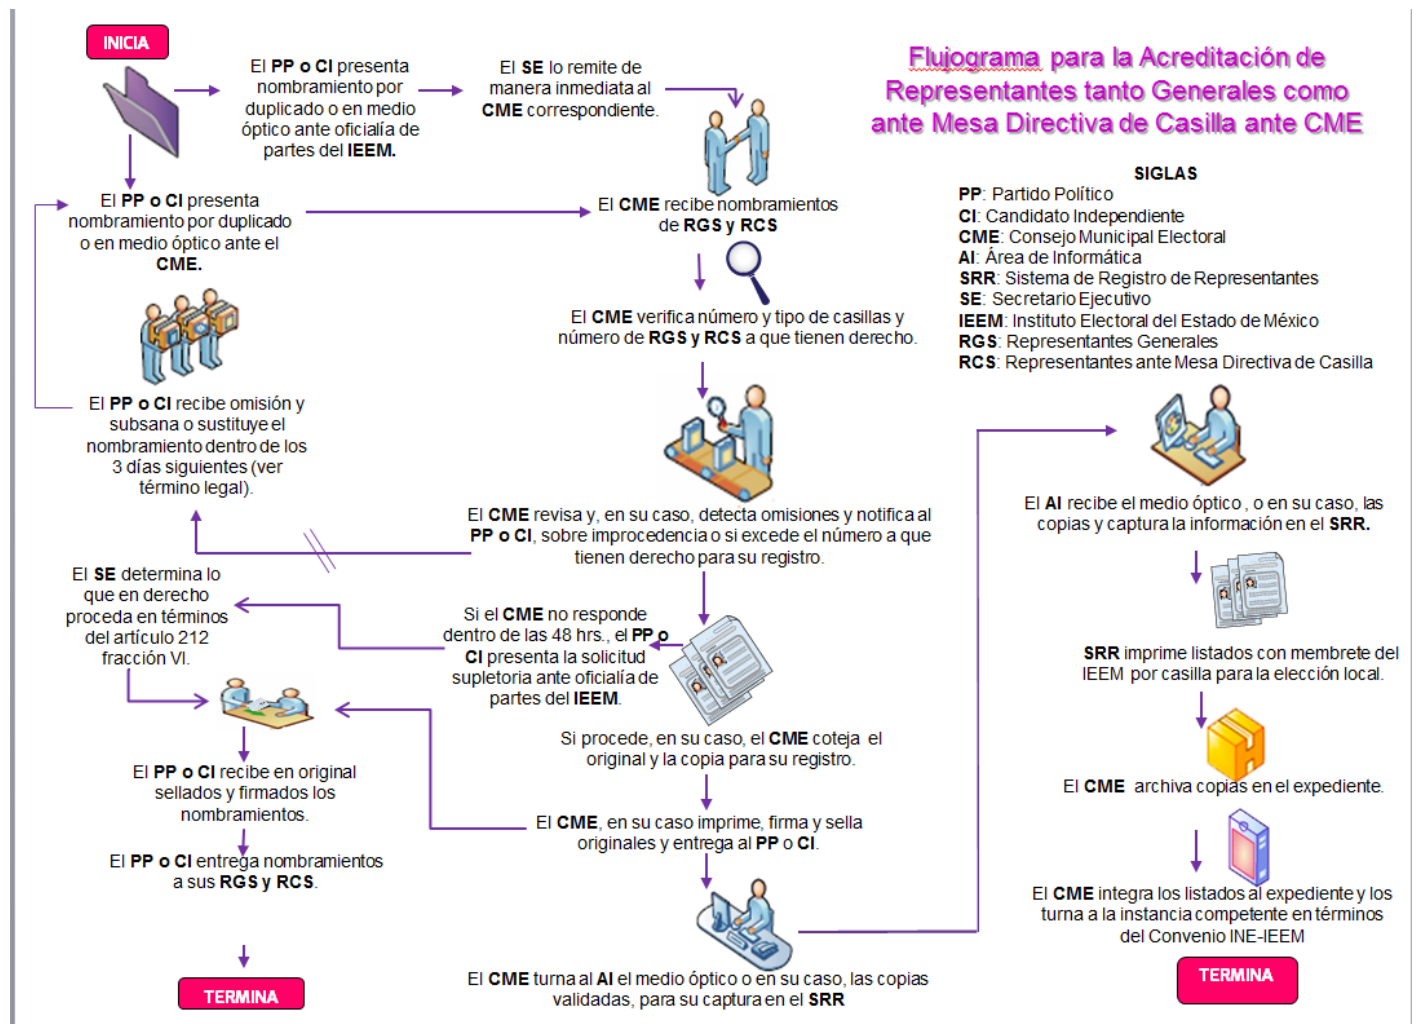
INICIA

El **PP o CI** presenta nombramiento por duplicado o en medio óptico ante oficialía de partes del **IEEM.**

El **SE** lo remite de manera inmediata al **CME** correspondiente.

Flujograma para la Acreditación de Representantes tanto Generales como ante Mesa Directiva de Casilla ante CME

SIGLAS
**PP**: Partido Político
**CI**: Candidato Independiente
**CME**: Consejo Municipal Electoral
**AI**: Área de Informática
**SRR**: Sistema de Registro de Representantes
**SE**: Secretario Ejecutivo
**IEEM**: Instituto Electoral del Estado de México
**RGS**: Representantes Generales
**RCS**: Representantes ante Mesa Directiva de Casilla

El **PP o CI** presenta nombramiento por duplicado o en medio óptico ante el **CME.**

El **CME** recibe nombramientos de **RGS y RCS**

El **CME** verifica número y tipo de casillas y número de **RGS y RCS** a que tienen derecho.

El **PP o CI** recibe omisión y subsana o sustituye el nombramiento dentro de los 3 días siguientes (ver término legal).

El **CME** revisa y, en su caso, detecta omisiones y notifica al **PP o CI**, sobre improcedencia o si excede el número a que tienen derecho para su registro.

El **AI** recibe el medio óptico, o en su caso, las copias y captura la información en el **SRR.**

El **SE** determina lo que en derecho proceda en términos del artículo 212 fracción VI.

Si el **CME** no responde dentro de las 48 hrs., el **PP o CI** presenta la solicitud supletoria ante oficialía de partes del **IEEM**.

**SRR** imprime listados con membrete del IEEM por casilla para la elección local.

Si procede, en su caso, el **CME** coteja el original y la copia para su registro.

El **CME** archiva copias en el expediente.

El **PP o CI** recibe en original sellados y firmados los nombramientos.

El **CME**, en su caso imprime, firma y sella originales y entrega al **PP** o **CI**.

El **PP o CI** entrega nombramientos a sus **RGS y RCS**.

El **CME** integra los listados al expediente y los turna a la instancia competente en términos del Convenio INE-IEEM

El **CME** turna al **AI** el medio óptico o en su caso, las copias validadas, para su captura en el **SRR**

TERMINA

TERMINA